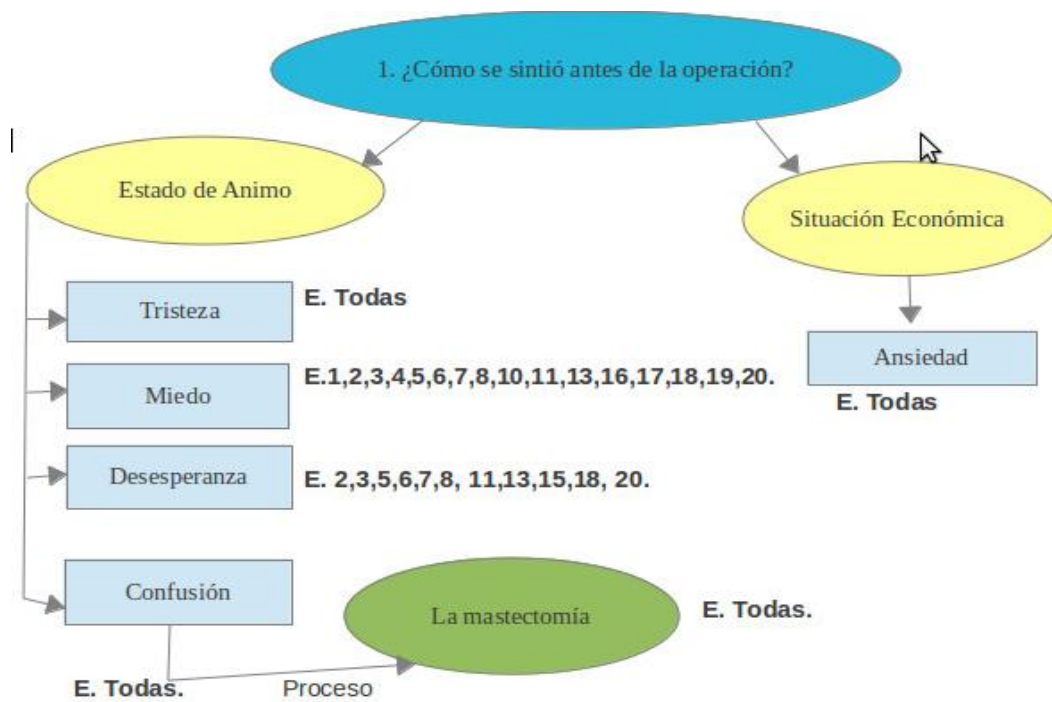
1. ¿Cómo se sintió antes de la operación?

Estado de Animo

Situación Económica

Tristeza

E. Todas

Miedo

E.1,2,3,4,5,6,7,8,10,11,13,16,17,18,19,20.

Desesperanza

E. 2,3,5,6,7,8, 11,13,15,18, 20.

Ansiedad

E. Todas

Confusión

La mastectomía

E. Todas.

E. Todas.

Proceso